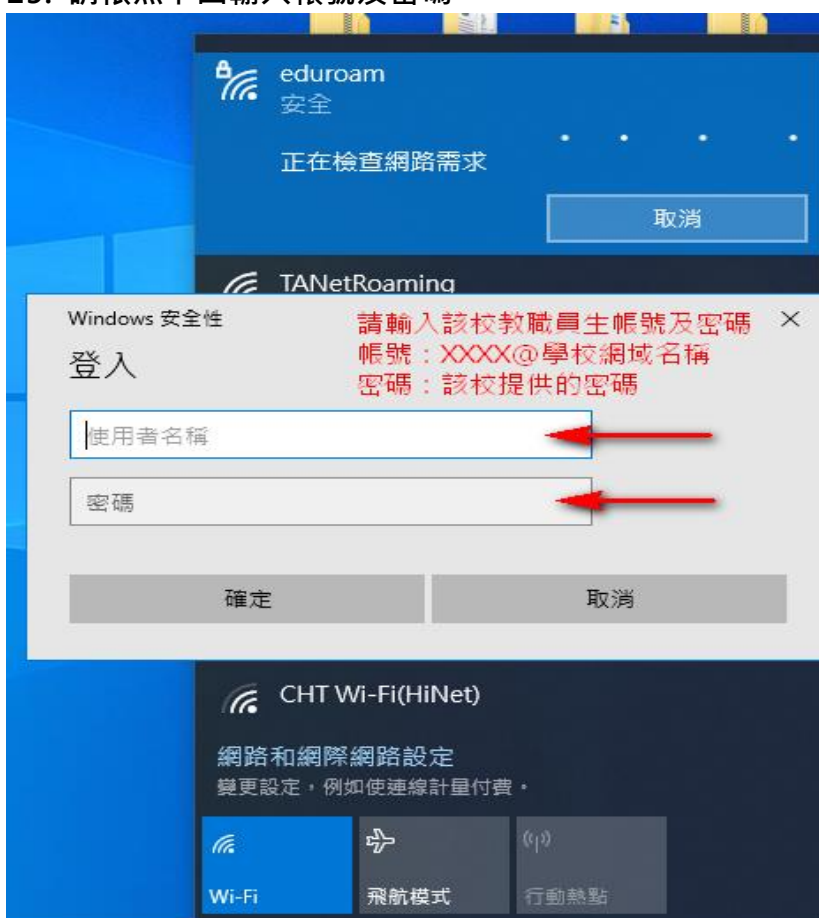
eduroam
安全

正在檢查網路需求

取消

TANetRoaming

Windows 安全性

登入

請輸入該校教職員生帳號及密碼
帳號：XXXX@學校網域名稱
密碼：該校提供的密碼

使用者名稱

密碼

確定

取消

CHT Wi-Fi(HiNet)

網路和網際網路設定
變更設定，例如使連線計量付費。

Wi-Fi

飛航模式

行動熱點